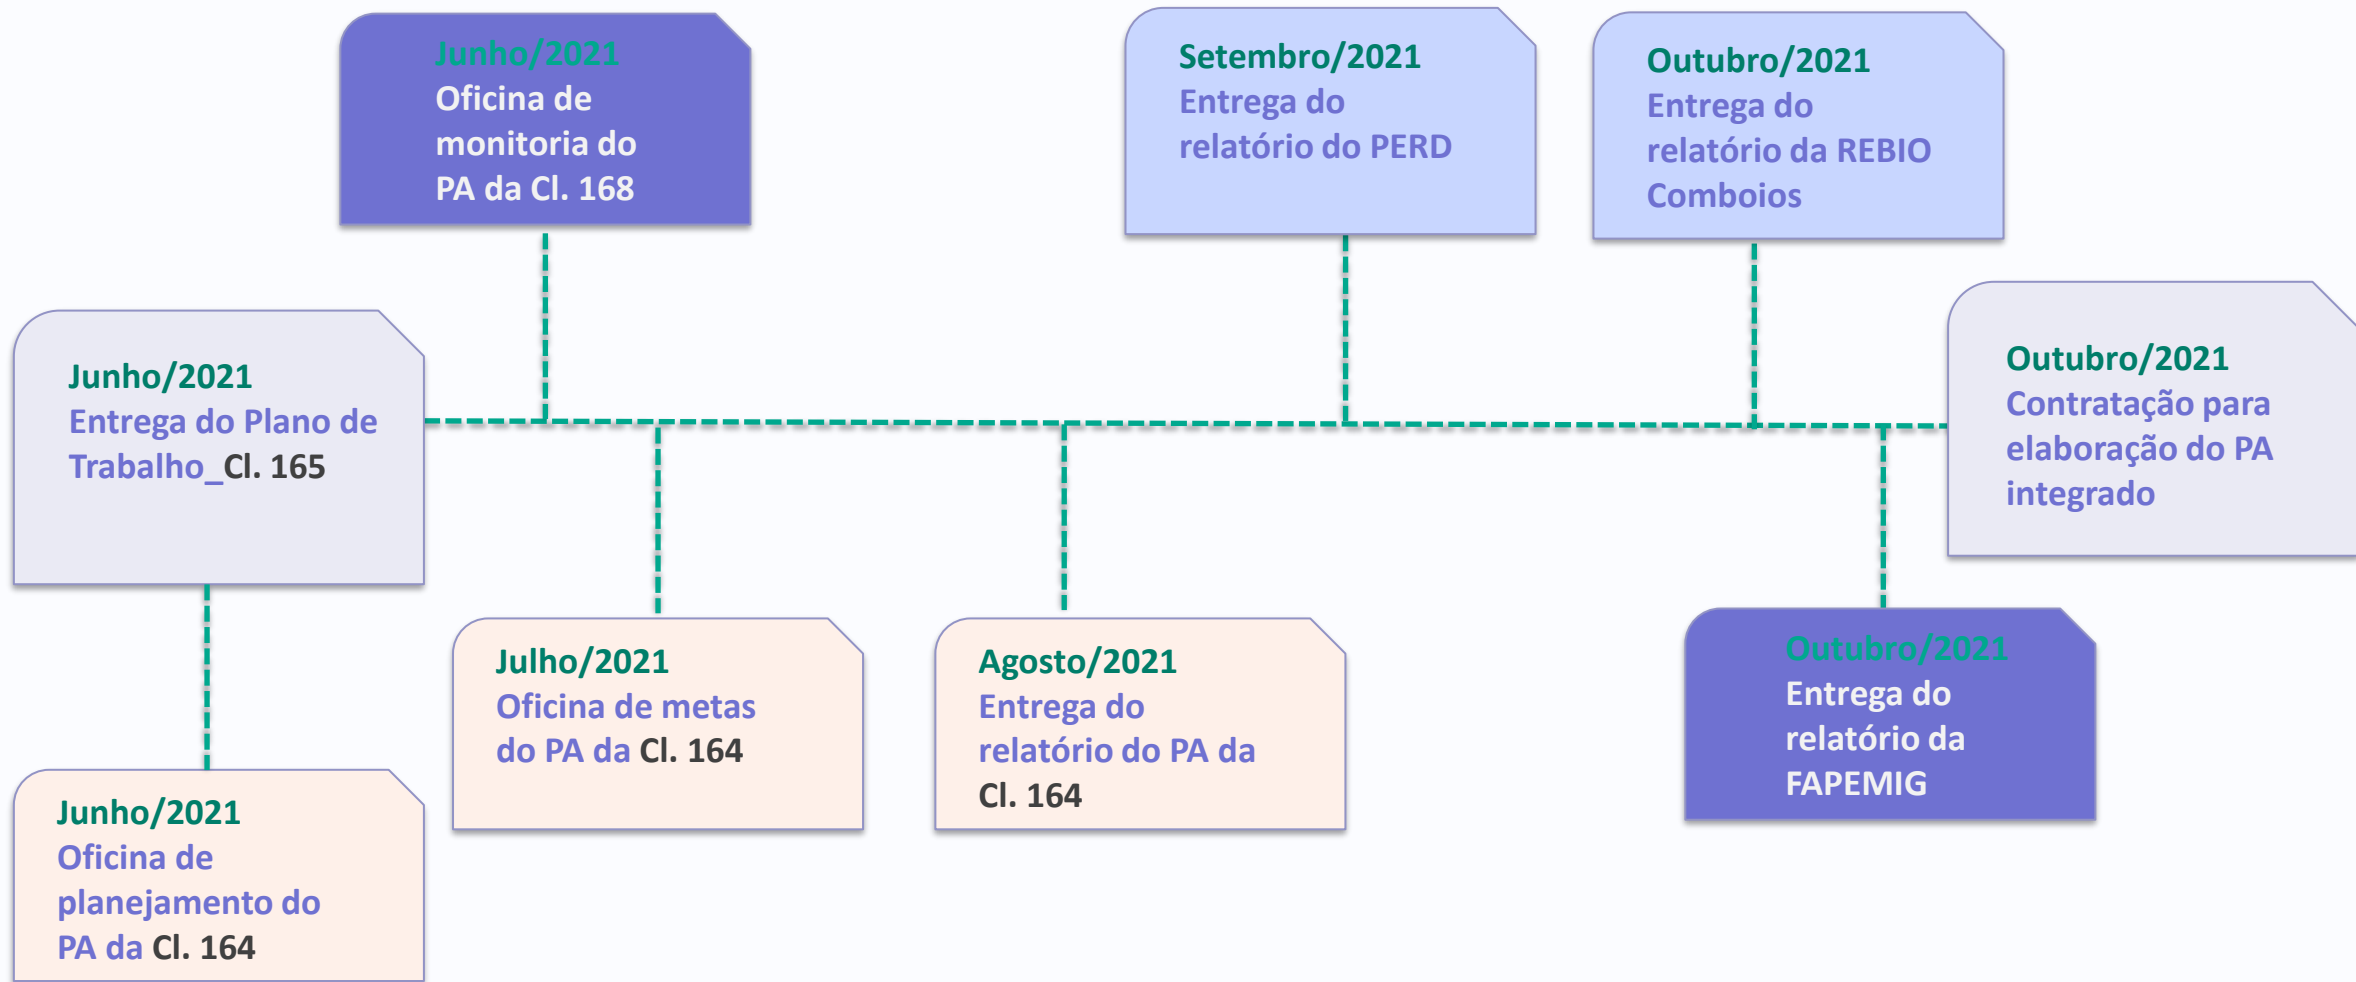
Junho/2021
Oficina de monitoria do PA da Cl. 168

Setembro/2021
Entrega do relatório do PERD

Outubro/2021
Entrega do relatório da REBIO Comboios

Junho/2021
Entrega do Plano de Trabalho_Cl. 165

Outubro/2021
Contratação para elaboração do PA integrado

Julho/2021
Oficina de metas do PA da Cl. 164

Agosto/2021
Entrega do relatório do PA da Cl. 164

Outubro/2021
Entrega do relatório da FAPEMIG

Junho/2021
Oficina de planejamento do PA da Cl. 164